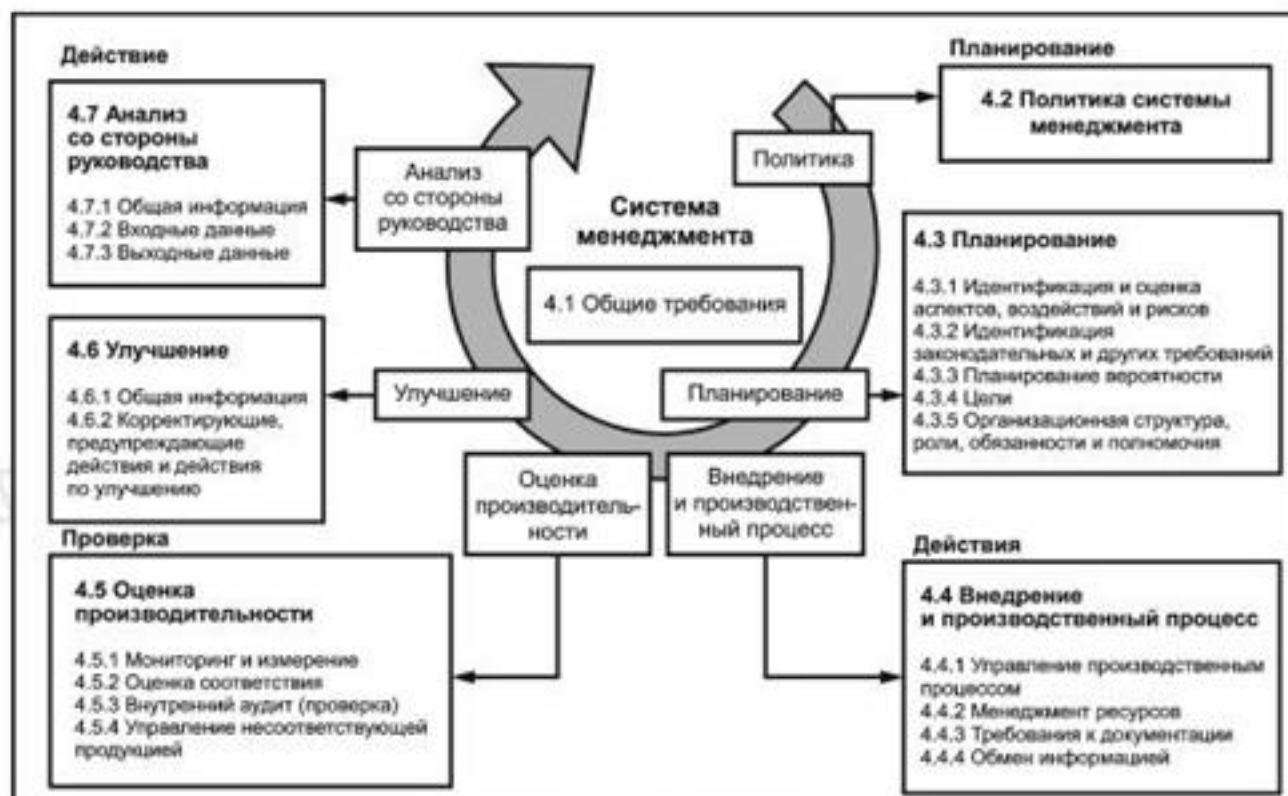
Действие

4.7 Анализ со стороны руководства

4.7.1 Общая информация
4.7.2 Входные данные
4.7.3 Выходные данные

Анализ со стороны руководства

Политика

Планирование

4.2 Политика системы менеджмента

Система менеджмента

4.1 Общие требования

4.3 Планирование

4.3.1 Идентификация и оценка аспектов, воздействий и рисков
4.3.2 Идентификация законодательных и других требований
4.3.3 Планирование вероятности
4.3.4 Цели
4.3.5 Организационная структура, роли, обязанности и полномочия

4.6 Улучшение

4.6.1 Общая информация
4.6.2 Корректирующие, предупреждающие действия и действия по улучшению

Улучшение

Планирование

Оценка производительности

Внедрение и производственный процесс

Проверка

4.5 Оценка производительности

4.5.1 Мониторинг и измерение
4.5.2 Оценка соответствия
4.5.3 Внутренний аудит (проверка)
4.5.4 Управление несоответствующей продукцией

Действия

4.4 Внедрение и производственный процесс

4.4.1 Управление производственным процессом
4.4.2 Менеджмент ресурсов
4.4.3 Требования к документации
4.4.4 Обмен информацией